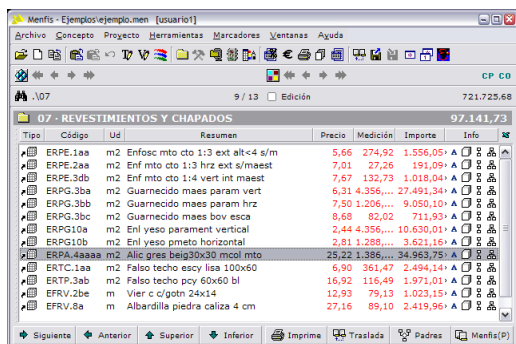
Menfis - Ejemplos\ejemplo.men [usuario1]

Archivo Concepto Proyecto Herramientas Marcadores Ventanas Ayuda

CP CO

.\07 9 / 13 Edición 721.725,68

07 · REVESTIMIENTOS Y CHAPADOS 97.141,73

| Tipo | Código | Ud | Resumen | Precio | Medición | Importe | Info |
|---|---|---|---|---|---|---|---|
| | ERPE.1aa | m2 | Enfosc mto cto 1:3 ext alt<4 s/m | 5,66 | 274,92 | 1.556,05 | A |
| | ERPE.2aa | m2 | Enf mto cto 1:3 hrz ext s/maest | 7,01 | 27,26 | 191,09 | A |
| | ERPE.3db | m2 | Enf mto cto 1:4 vert int maest | 7,67 | 132,73 | 1.018,04 | A |
| | ERPG.3ba | m2 | Guarnecido maes param vert | 6,31 | 4.356,... | 27.491,34 | A |
| | ERPG.3bb | m2 | Guarnecido maes param hrz | 7,50 | 1.206,... | 9.050,10 | A |
| | ERPG.3bc | m2 | Guarnecido maes bov esca | 8,68 | 82,02 | 711,93 | A |
| | ERPG10a | m2 | Enl yeso parament vertical | 2,44 | 4.356,... | 10.630,01 | A |
| | ERPG10b | m2 | Enl yeso pmeto horizontal | 2,81 | 1.288,... | 3.621,16 | A |
| | ERPA.4aaaa | m2 | Alic gres beig30x30 mcol mto | 25,22 | 1.386,... | 34.963,75 | A |
| | ERTC.1aa | m2 | Falso techo escy lisa 100x60 | 6,90 | 361,47 | 2.494,14 | A |
| | ERTP.3ab | m2 | Falso techo pcy 60x60 bl | 16,92 | 116,49 | 1.971,01 | A |
| | EFRV.2be | m | Vier c c/gotn 24x14 | 12,93 | 79,13 | 1.023,15 | A |
| | EFRV.8a | m | Albardilla piedra caliza 4 cm | 27,16 | 89,10 | 2.419,96 | A |

Siguiente | Anterior | Superior | Inferior | Imprime | Traslada | Padres | Menfis(P)